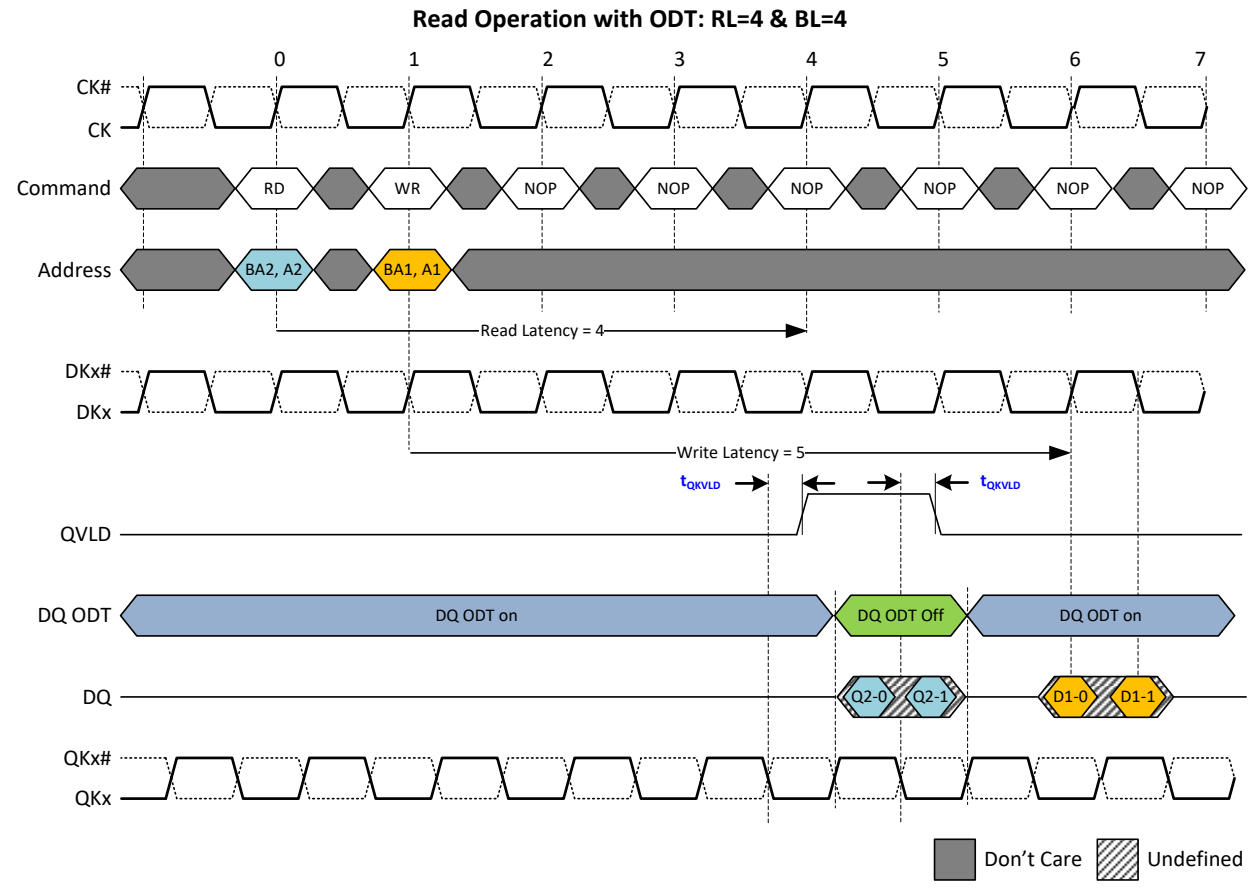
Read Operation with ODT: RL=4 & BL=4

0 1 2 3 4 5 6 7

CK#
CK

Command RD WR NOP NOP NOP NOP NOP NOP

Address BA2, A2 BA1, A1

Read Latency = 4

DKx#
DKx

Write Latency = 5

$t_{QKVLD}$ $t_{QKVLD}$

QVLD

DQ ODT DQ ODT on DQ ODT Off DQ ODT on

DQ Q2-0 Q2-1 D1-0 D1-1

QKx#
QKx

Don't Care Undefined